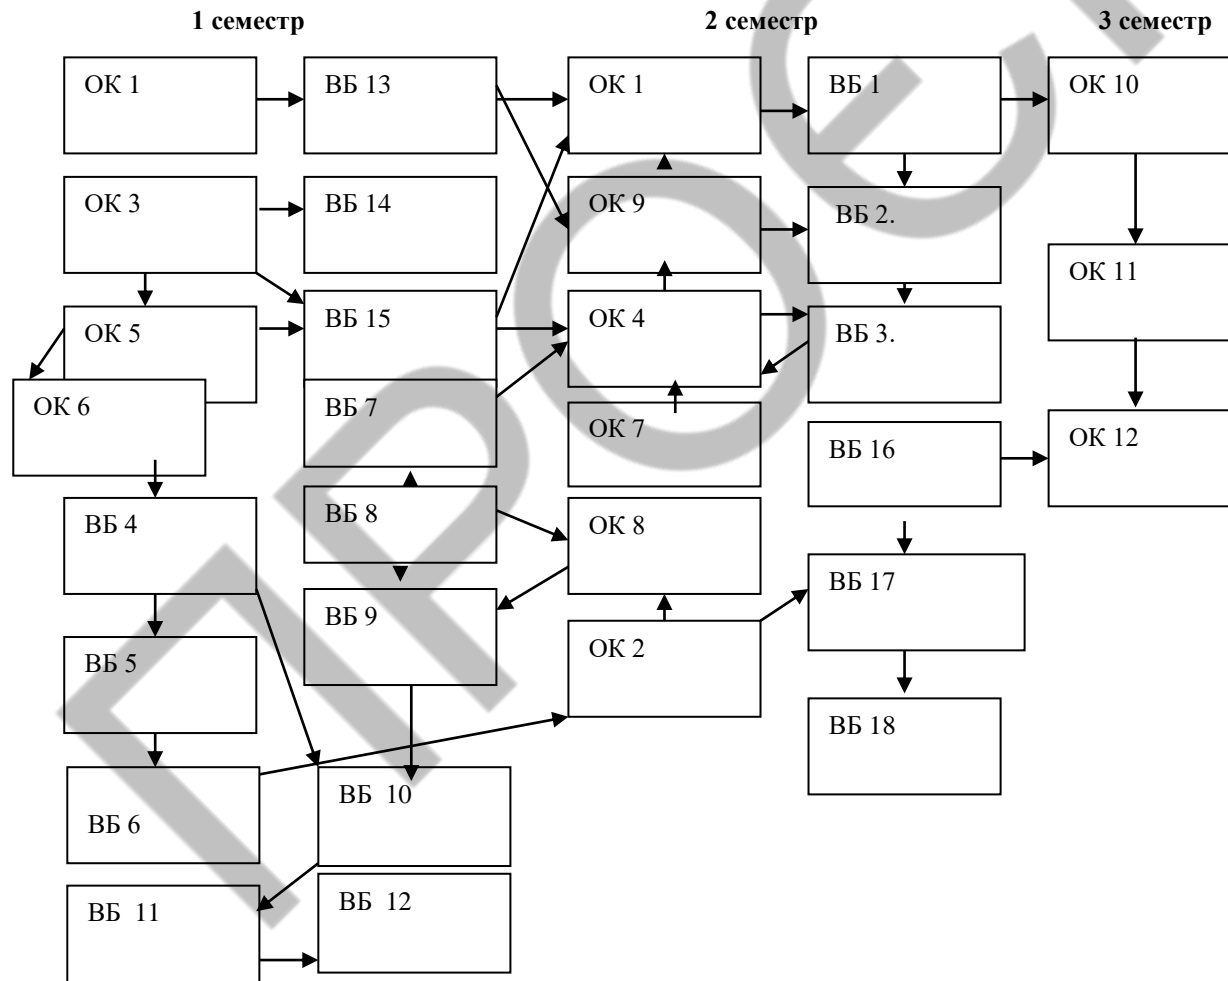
1 семестр

2 семестр

3 семестр

ОК 1

ВБ 13

ОК 1

ВБ 1

ОК 10

ОК 3

ВБ 14

ОК 9

ВБ 2.

ОК 11

ОК 5

ВБ 15

ОК 4

ВБ 3.

ОК 6

ВБ 7

ОК 7

ВБ 16

ОК 12

ВБ 8

ОК 8

ВБ 4

ВБ 9

ВБ 17

ОК 2

ВБ 5

ВБ 18

ВБ 6

ВБ 10

ВБ 11

ВБ 12